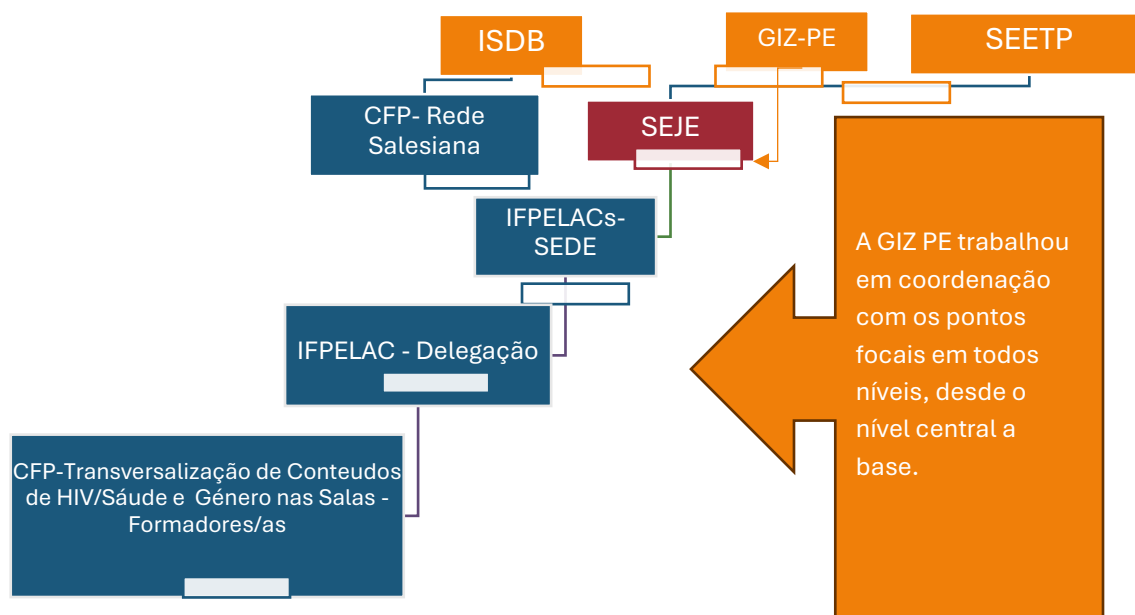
ISDB

GIZ-PE

SEETP

CFP- Rede Salesiana

SEJE

IFPELACs-SEDE

IFPELAC - Delegação

CFP-Transversalização de Conteudos de HIV/Sáude e Génere nas Salas - Formadores/as

A GIZ PE trabalhou em coordenação com os pontos focais em todos níveis, desde o nível central a base.